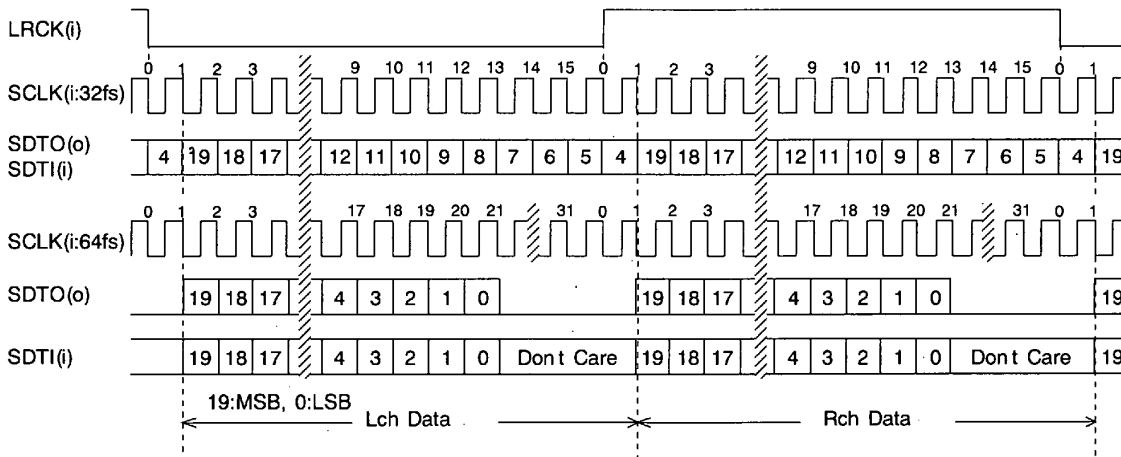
LRCK(i)

SCLK(i:32fs)
0 1 2 3 9 10 11 12 13 14 15 0 1 2 3 9 10 11 12 13 14 15 0 1

SDTO(o)
SDTI(i)
4 19 18 17 12 11 10 9 8 7 6 5 4 19 18 17 12 11 10 9 8 7 6 5 4 19

SCLK(i:64fs)
0 1 2 3 17 18 19 20 21 31 0 1 2 3 17 18 19 20 21 31 0 1

SDTO(o)
19 18 17 4 3 2 1 0 19 18 17 4 3 2 1 0 19

SDTI(i)
19 18 17 4 3 2 1 0 Dont Care 19 18 17 4 3 2 1 0 Dont Care 19

19:MSB, 0:LSB
Lch Data
Rch Data